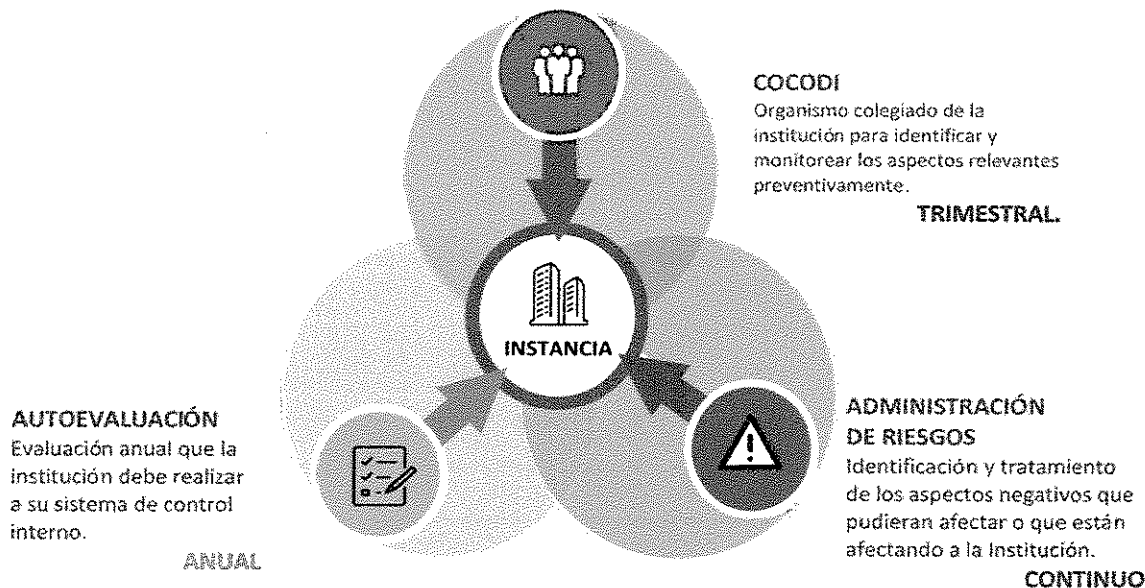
COCODI
Organismo colegiado de la institución para identificar y monitorear los aspectos relevantes preventivamente.

TRIMESTRAL.

INSTANCIA

AUTOEVALUACIÓN
Evaluación anual que la institución debe realizar a su sistema de control interno.

ANUAL

ADMINISTRACIÓN DE RIESGOS
Identificación y tratamiento de los aspectos negativos que pudieran afectar o que están afectando a la Institución.

CONTINUO